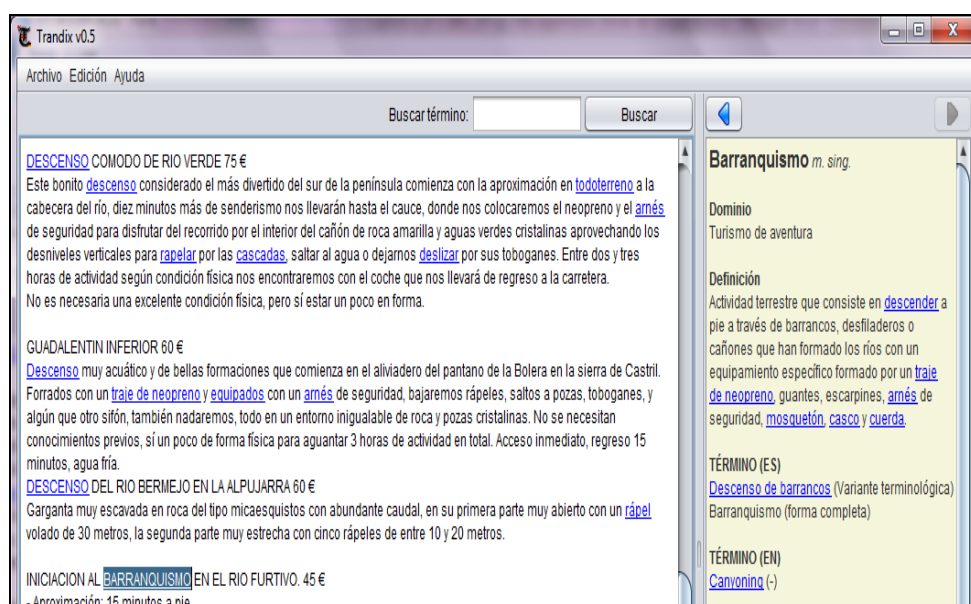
Trandix v0.5

Archivo Edición Ayuda

Buscar término: Buscar

DESCENSO COMODO DE RIO VERDE 75 €
Este bonito descenso considerado el más divertido del sur de la península comienza con la aproximación en todoterreno a la cabecera del río, diez minutos más de senderismo nos llevarán hasta el cauce, donde nos colocaremos el neopreno y el arnés de seguridad para disfrutar del recorrido por el interior del cañón de roca amarilla y aguas verdes cristalinas aprovechando los desniveles verticales para rapelar por las cascadas, saltar al agua o dejarnos deslizar por sus toboganes. Entre dos y tres horas de actividad según condición física nos encontraremos con el coche que nos llevará de regreso a la carretera.
No es necesaria una excelente condición física, pero sí estar un poco en forma.

GUADALENTIN INFERIOR 60 €
Descenso muy acuático y de bellas formaciones que comienza en el aliviadero del pantano de la Bolera en la sierra de Castril. Forrados con un traje de neopreno y equipados con un arnés de seguridad, bajaremos rápeles, saltos a pozas, toboganes, y algún que otro sifón, también nadaremos, todo en un entorno inigualable de roca y pozas cristalinas. No se necesitan conocimientos previos, sí un poco de forma física para aguantar 3 horas de actividad en total. Acceso inmediato, regreso 15 minutos, agua fría.
DESCENSO DEL RIO BERMEJO EN LA ALPUJARRA 60 €
Garganta muy escavada en roca del tipo micaesquistos con abundante caudal, en su primera parte muy abierto con un rápel volado de 30 metros, la segunda parte muy estrecha con cinco rápeles de entre 10 y 20 metros.

INICIACION AL BARRANQUISMO EN EL RIO FURTIVO. 45 €
- Aproximación: 15 minutos a pie

Barranquismo m. sing.

Dominio
Turismo de aventura

Definición
Actividad terrestre que consiste en descender a pie a través de barrancos, desfiladeros o cañones que han formado los ríos con un equipamiento específico formado por un traje de neopreno, guantes, escarpines, arnés de seguridad, mosquetón, casco y cuerda.

TÉRMINO (ES)
Descenso de barrancos (Variante terminológica)
Barranquismo (forma completa)

TÉRMINO (EN)
Canyoning (-)